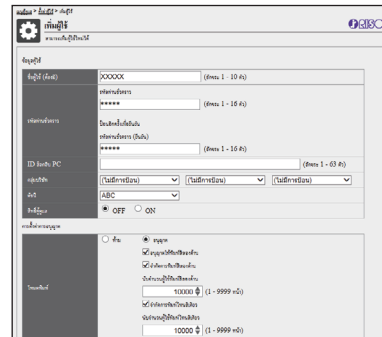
ผลลัพธ์ > ผู้ใช้ > เพิ่มผู้ใช้

เพิ่มผู้ใช้

สามารถเพิ่มผู้ใช้ใหม่ได้

CANON

ข้อมูลผู้ใช้

| | |
|---|---|
| ชื่อผู้ใช้ (ต้องมี) | XXXXX (อักษร 1 - 10 ตัว) |
| รหัสผ่านชั่วคราว | รหัสผ่านชั่วคราว ***** (อักษร 1 - 16 ตัว) ป้อนอีกครั้งเพื่อยืนยัน รหัสผ่านชั่วคราว (ยืนยัน) ***** (อักษร 1 - 16 ตัว) |
| ID ล็อกอิน PC | (อักษร 1 - 63 ตัว) |
| กลุ่มบริษัท | (ไม่มีการป้อน) (ไม่มีการป้อน) (ไม่มีการป้อน) |
| ภาษา | ABC |
| สิทธิ์ผู้ดูแล | OFF ON |

การตั้งค่าความปลอดภัย

| | |
|---|---|
| โหมดพิมพ์ | ห้าม อนุญาต อนุญาตให้พิมพ์สีขาวดำ อนุญาตให้พิมพ์สี จำนวนหน้าสูงสุดที่อนุญาตให้พิมพ์ 10000 (1 - 9999 หน้า) จำกัดการพิมพ์/พิมพ์สี จำนวนหน้าสูงสุดที่อนุญาตให้พิมพ์สี 10000 (1 - 9999 หน้า) |